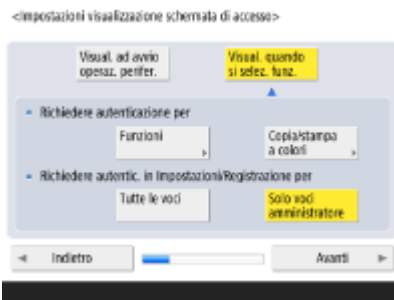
<Impostazioni visualizzazione schermata di accesso>

Visual. ad avvio operaz. perifer.

Visual. quando si selez. funz.

Richiedere autenticazione per

Funzioni

Copia/stampa a colori

Richiedere autentic. in Impostazioni/Registrazione per

Tutte le voci

Solo voci amministratore

Indietro

Avanti